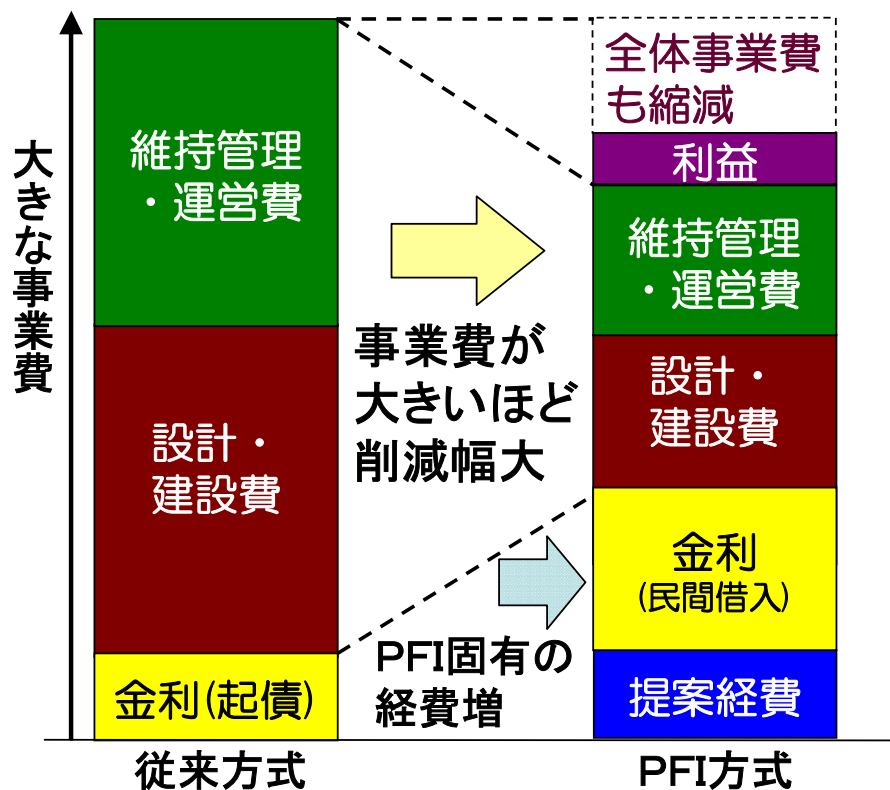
大きな事業費

維持管理・運営費

設計・建設費

金利(起債)

従来方式

事業費が大きいほど削減幅大

PFI固有の経費増

全体事業費も縮減

利益

維持管理・運営費

設計・建設費

金利
(民間借入)

提案経費

PFI方式